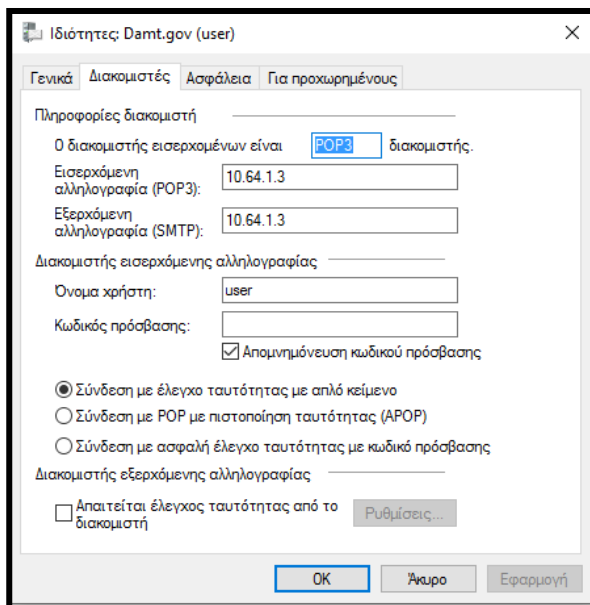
Ιδιότητες: Damt.gov (user)

×

Γενικά | Διακομιστές | Ασφάλεια | Για προχωρημένους

Πληροφορίες διακομιστή

Ο διακομιστής εισερχομένων είναι POP3 διακομιστής.

Εισερχόμενη αλληλογραφία (POP3): 10.64.1.3

Εξερχόμενη αλληλογραφία (SMTP): 10.64.1.3

Διακομιστής εισερχόμενης αλληλογραφίας

Όνομα χρήστη: user

Κωδικός πρόσβασης:

Απομνημόνευση κωδικού πρόσβασης

Σύνδεση με έλεγχο ταυτότητας με απλό κείμενο

Σύνδεση με POP με πιστοποίηση ταυτότητας (APOP)

Σύνδεση με ασφαλή έλεγχο ταυτότητας με κωδικό πρόσβασης

Διακομιστής εξερχόμενης αλληλογραφίας

Απαιτείται έλεγχος ταυτότητας από το διακομιστή

Ρυθμίσεις...

OK | Άκυρο | Εφαρμογή